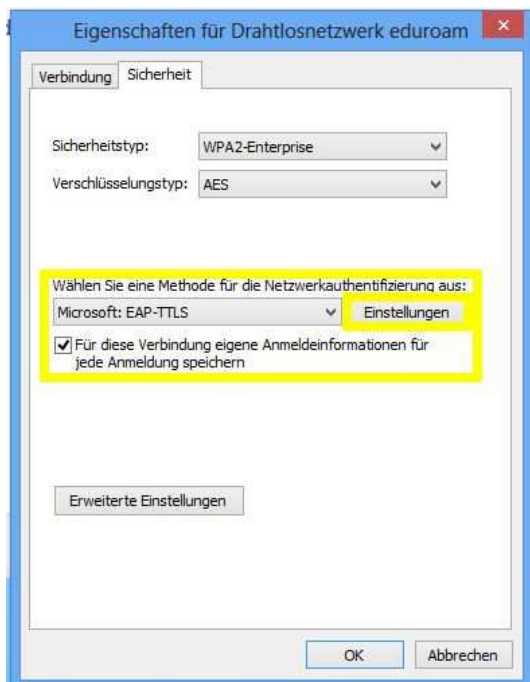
Eigenschaften für Drahtlosnetzwerk eduroam

Verbindung Sicherheit

Sicherheitstyp: WPA2-Enterprise

Verschlüsselungstyp: AES

Wählen Sie eine Methode für die Netzwerkauthentifizierung aus:

Microsoft: EAP-TTLS

Einstellungen

Für diese Verbindung eigene Anmeldeinformationen für jede Anmeldung speichern

Erweiterte Einstellungen

OK

Abbrechen